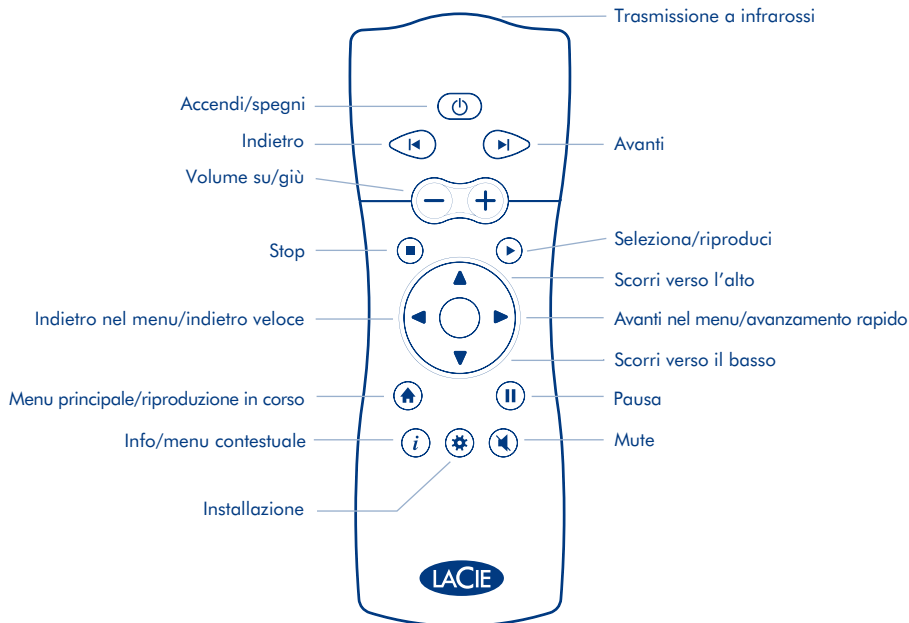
Trasmissione a infrarossi

Accendi/spegni

Indietro

Avanti

Volume su/giù

Stop

Seleziona/riproduci

Scorri verso l'alto

Indietro nel menu/indietro veloce

Avanti nel menu/avanzamento rapido

Scorri verso il basso

Menu principale/riproduzione in corso

Pausa

Info/menu contestuale

Mute

Installazione

LACIE